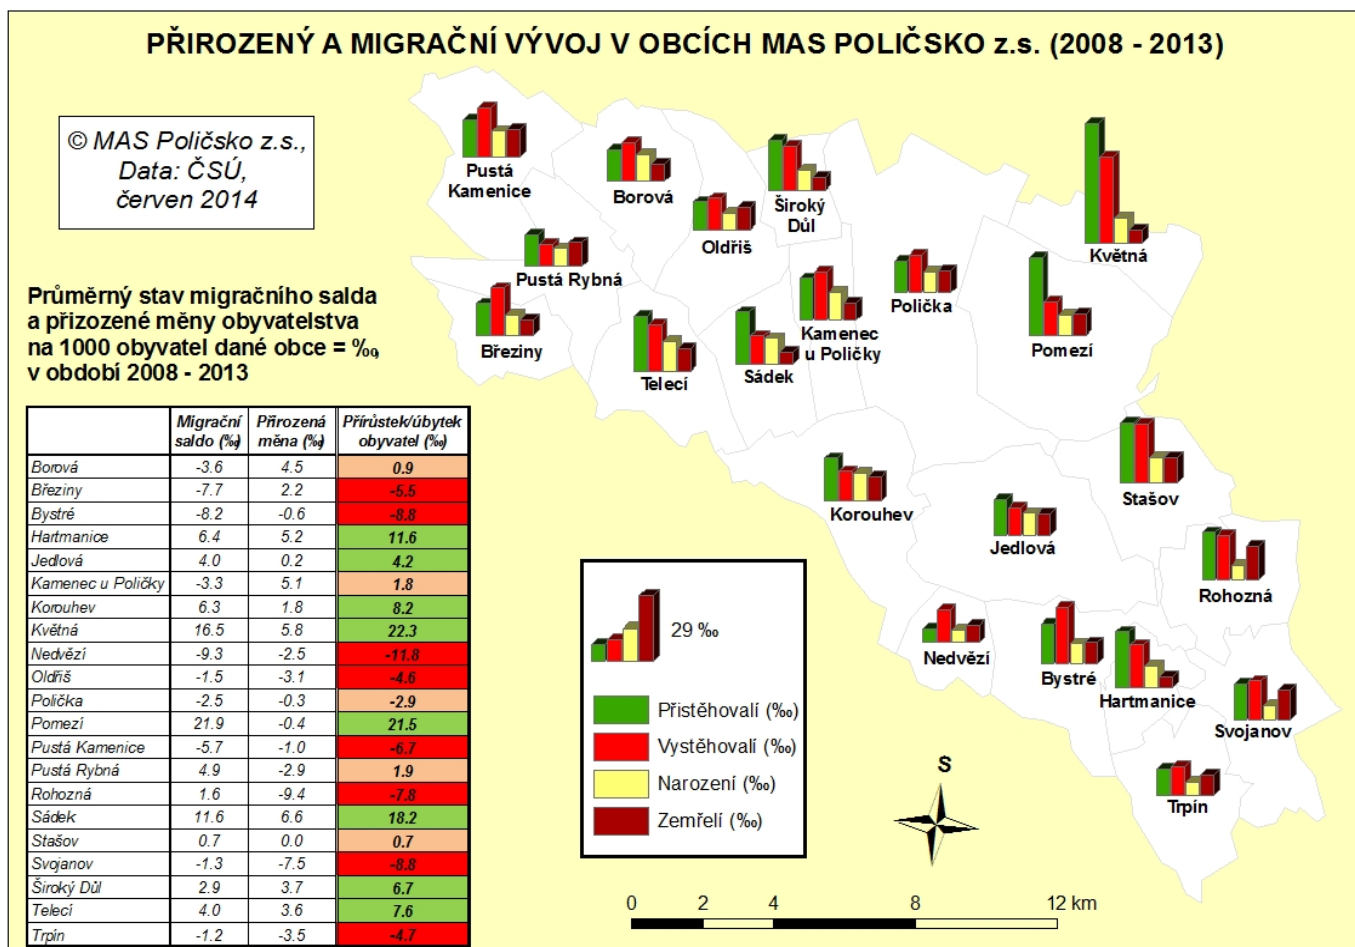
PŘIROZENÝ A MIGRAČNÍ VÝVOJ V OBCÍCH MAS POLIČSKO z.s. (2008 - 2013)

© MAS Poličsko z.s., Data: ČSÚ, červen 2014

Průměrný stav migračního salda a přizozené měny obyvatelstva na 1000 obyvatel dané obce = ‰, v období 2008 - 2013

| | Migrační saldo (‰) | Přirozená měna (‰) | Přírůstek/úbytek obyvatel (‰) |
|---|---|---|---|
| Borová | -3.6 | 4.5 | 0.9 |
| Březiny | -7.7 | 2.2 | -5.5 |
| Bystré | -8.2 | -0.6 | -8.8 |
| Hartmanice | 6.4 | 5.2 | 11.6 |
| Jedlová | 4.0 | 0.2 | 4.2 |
| Kamenec u Poličky | -3.3 | 5.1 | 1.8 |
| Korouhev | 6.3 | 1.8 | 8.2 |
| Květná | 16.5 | 5.8 | 22.3 |
| Nedvězí | -9.3 | -2.5 | -11.8 |
| Oldřiš | -1.5 | -3.1 | -4.6 |
| Polička | -2.5 | -0.3 | -2.9 |
| Pomezí | 21.9 | -0.4 | 21.5 |
| Pustá Kamenice | -5.7 | -1.0 | -6.7 |
| Pustá Rybná | 4.9 | -2.9 | 1.9 |
| Rohozná | 1.6 | -9.4 | -7.8 |
| Sádek | 11.6 | 6.6 | 18.2 |
| Stašov | 0.7 | 0.0 | 0.7 |
| Svojanov | -1.3 | -7.5 | -8.8 |
| Široký Důl | 2.9 | 3.7 | 6.7 |
| Telecí | 4.0 | 3.6 | 7.6 |
| Trpín | -1.2 | -3.5 | -4.7 |

Pustá Kamenice
Borová
Oldřiš
Široký Důl
Květná
Pustá Rybná
Polička
Březiny
Kamenec u Poličky
Pomezí
Telecí
Sádek
Stašov
Korouhev
Jedlová
Rohozná
Nedvězí
Bystré
Hartmanice
Svojanov
Trpín

29 ‰
Přistěhovalí (‰)
Vystěhovalí (‰)
Narození (‰)
Zemřelí (‰)

S

0 2 4 8 12 km